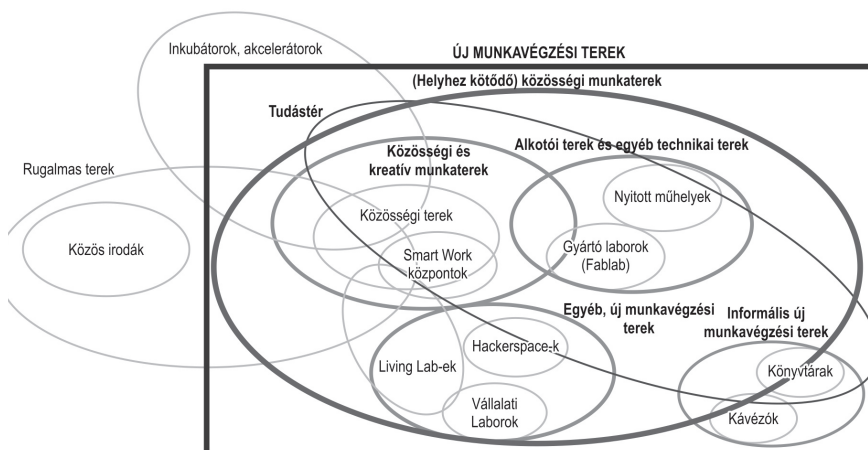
Inkubátorok, akcelerátorok

ÚJ MUNKAVÉGZÉSI TEREK

(Helyhez kötődő) közösségi munkaterek

Tudástér

Rugalmas terek

Közös irodák

Közösségi és kreatív munkaterek

Közösségi terek

Smart Work központok

Alkotói terek és egyéb technikai terek

Nyitott műhelyek

Gyártó laborok (Fablab)

Egyéb, új munkavégzési terek

Living Lab-ek

Hackerspace-k

Vállalati Laborok

Informális új munkavégzési terek

Könyvtárak

Kávézók